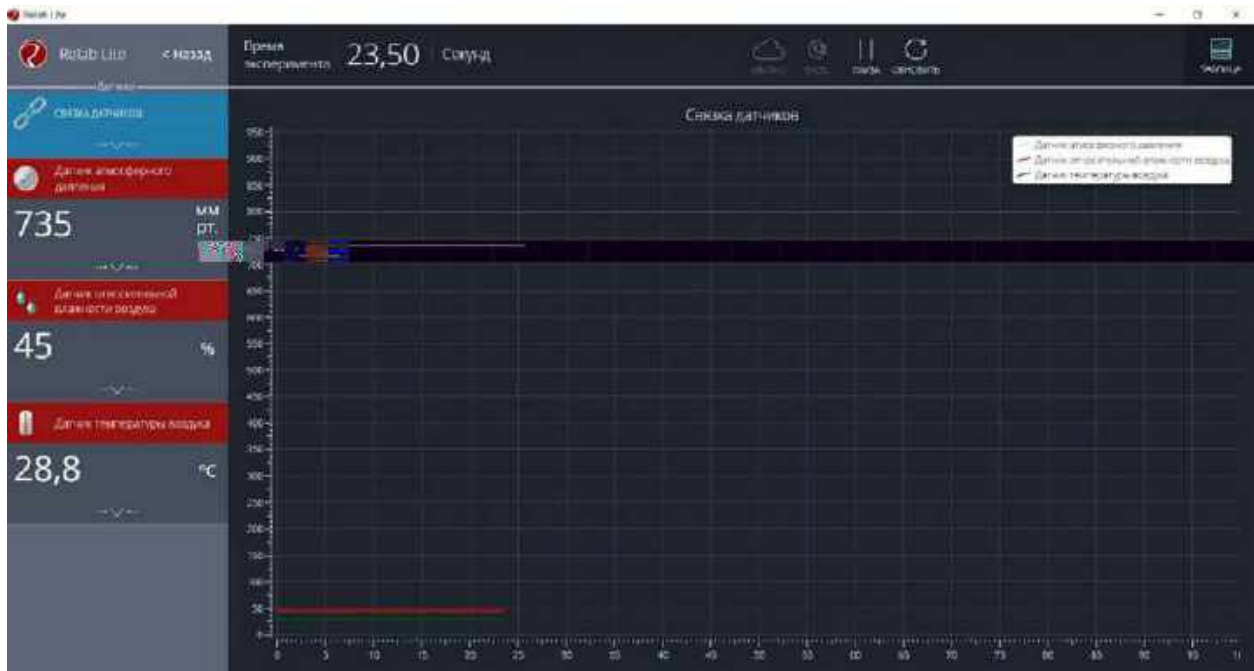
Releb Lite

Releb Lite < Назад

Датчики

Связка датчиков

Датчик атмосферного давления

735 мм рт.

Датчик относительной влажности воздуха

45 %

Датчик температуры воздуха

28,8 °C

Время эксперимента 23,50 Секунд

Пауза Обновить

Таблица

Связка датчиков

Датчик атмосферного давления
Датчик относительной влажности воздуха
Датчик температуры воздуха

950
900
850
800
750
700
650
600
550
500
450
400
350
300
250
200
150
100
50
0

0 5 10 15 20 25 30 35 40 45 50 55 60 65 70 75 80 85 90 95